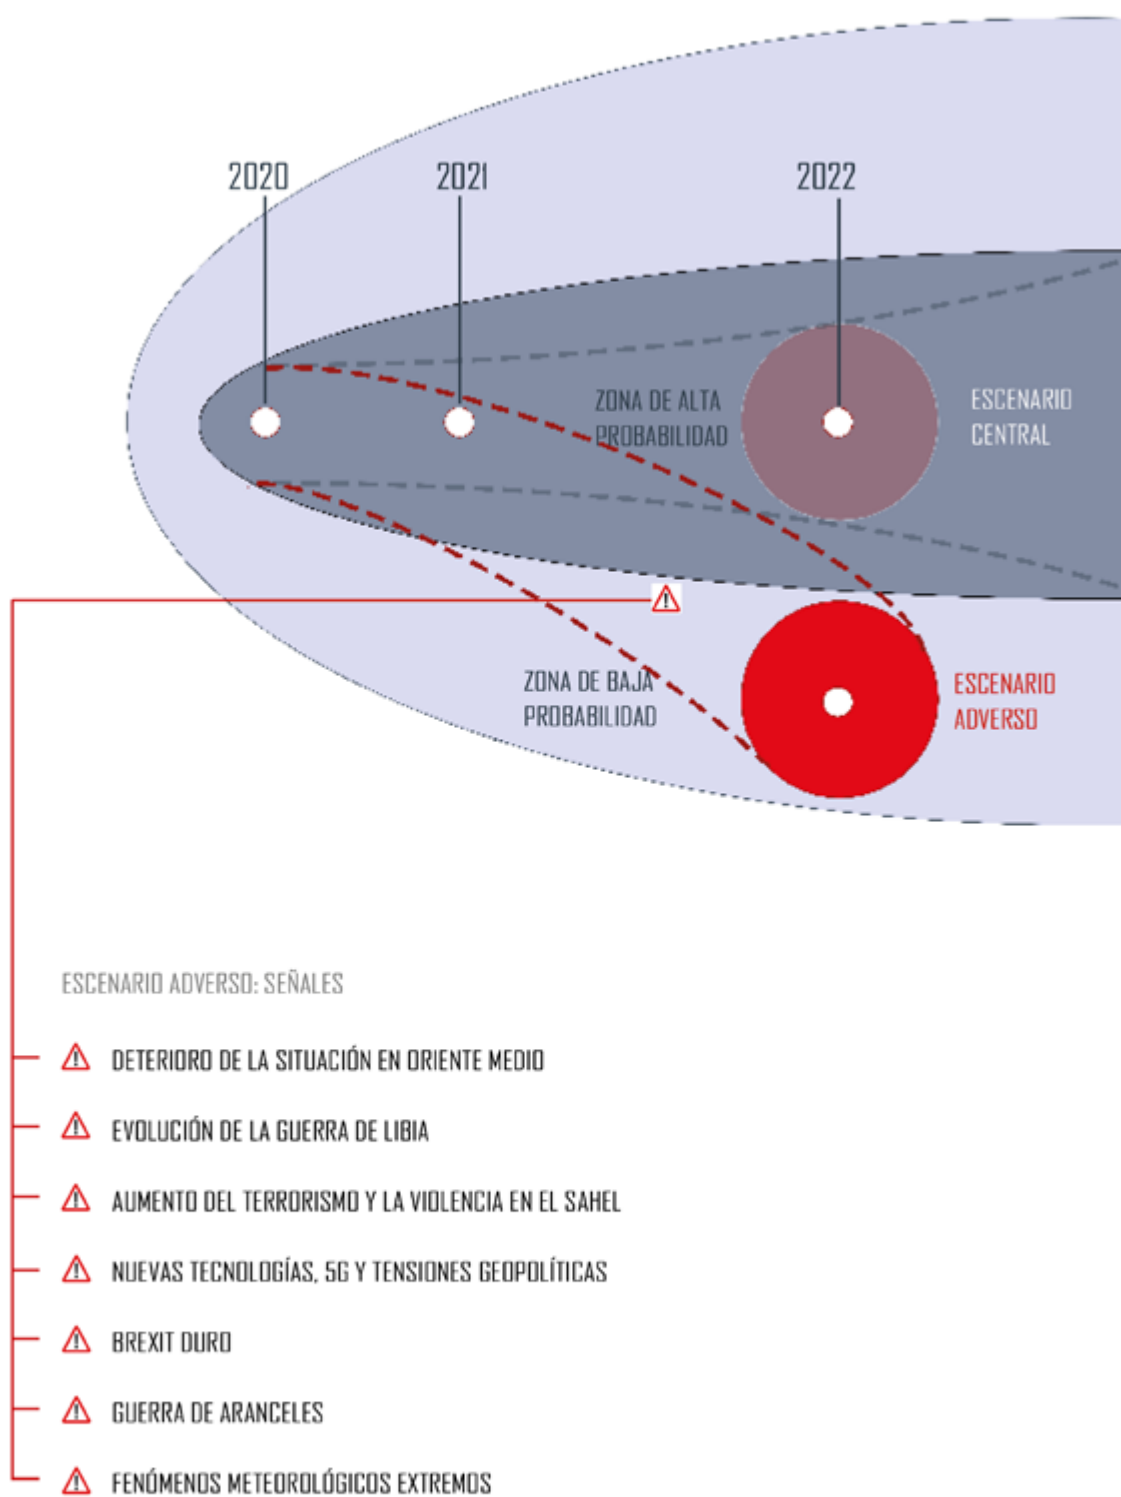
2020

2021

2022

ZONA DE ALTA PROBABILIDAD

ESCENARIO CENTRAL

ZONA DE BAJA PROBABILIDAD

ESCENARIO ADVERSO

ESCENARIO ADVERSO: SEÑALES

DETERIORO DE LA SITUACIÓN EN ORIENTE MEDIO

EVOLUCIÓN DE LA GUERRA DE LIBIA

AUMENTO DEL TERRORISMO Y LA VIOLENCIA EN EL SAHEL

NUEVAS TECNOLOGÍAS, 5G Y TENSIONES GEOPOLÍTICAS

BREXIT DURO

GUERRA DE ARANCELES

FENÓMENOS METEOROLÓGICOS EXTREMOS